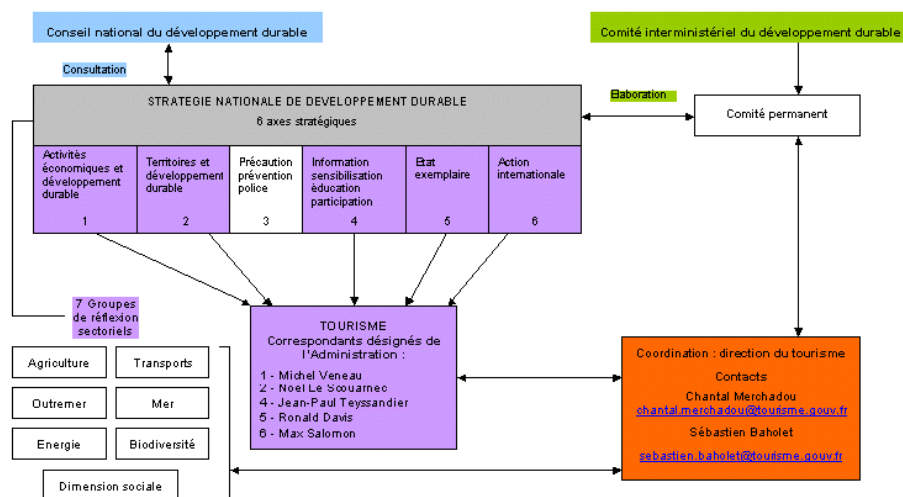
Conseil national du développement durable

Comité interministériel du développement durable

Consultation

Elaboration

STRATEGIE NATIONALE DE DEVELOPPEMENT DURABLE
6 axes stratégiques

Comité permanent

| Activités économiques et développement durable 1 | Territoires et développement durable 2 | Précaution prévention police 3 | Information sensibilisation éducation participation 4 | Etat exemplaire 5 | Action internationale 6 |
|---|---|---|---|---|---|

7 Groupes de réflexion sectoriels

Agriculture
Transports
Outremer
Mer
Energie
Biodiversité
Dimension sociale

TOURISME
Correspondants désignés de l'Administration :
1 - Michel Veneau
2 - Noel Le Scouarnec
4 - Jean-Paul Teyssandier
5 - Ronald Davis
6 - Max Salomon

Coordination : direction du tourisme
Contacts
Chantal Merchadou
chantal.merchadou@tourisme.gouv.fr
Sébastien Baholet
sebastien.baholet@tourisme.gouv.fr